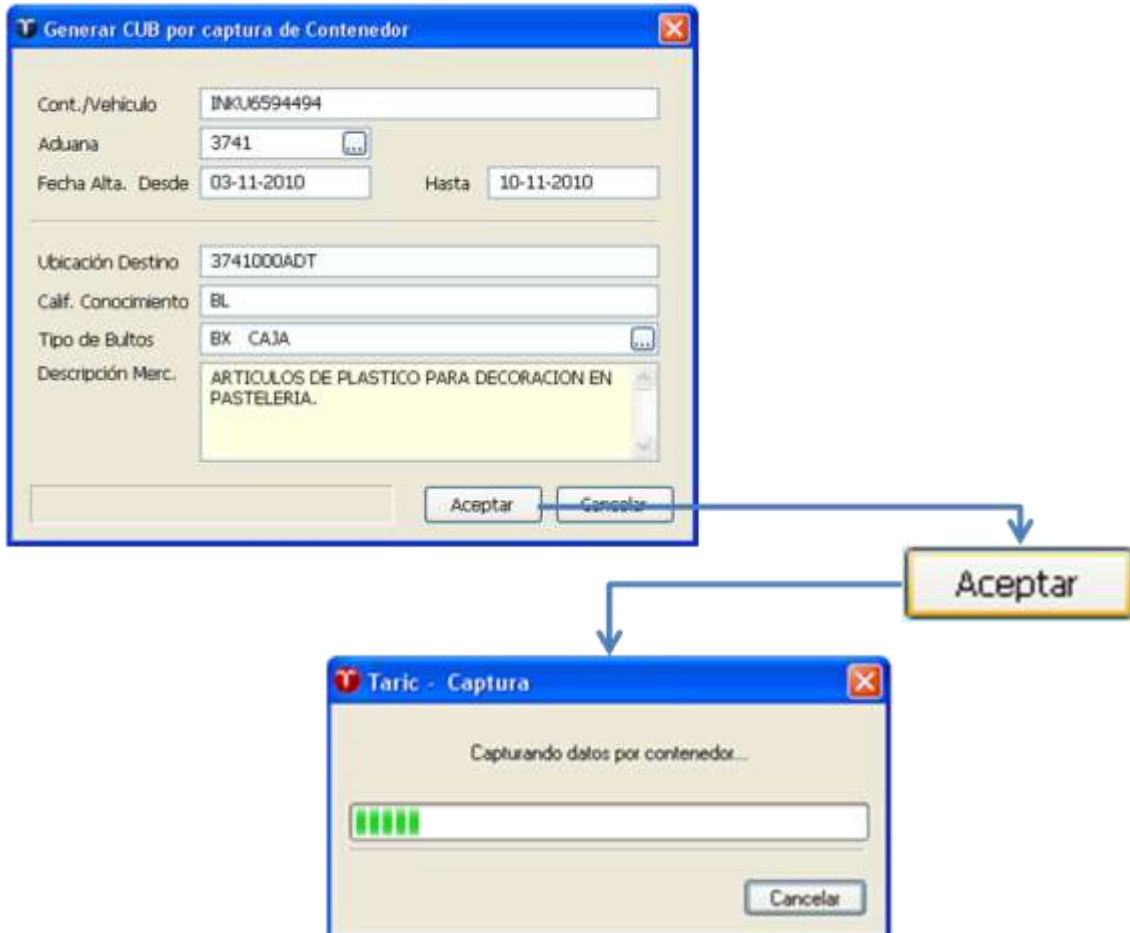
Generar CUB por captura de Contenedor

Cont./Vehiculo INKU6594494
Aduana 3741
Fecha Alta. Desde 03-11-2010 Hasta 10-11-2010

Ubicación Destino 3741000ADT
Calif. Conocimiento BL
Tipo de Bultos BX CAJA
Descripción Merc. ARTICULOS DE PLASTICO PARA DECORACION EN PASTELERIA.

Aceptar Cancelar

Aceptar

Taric - Captura

Capturando datos por contenedor...

Cancelar